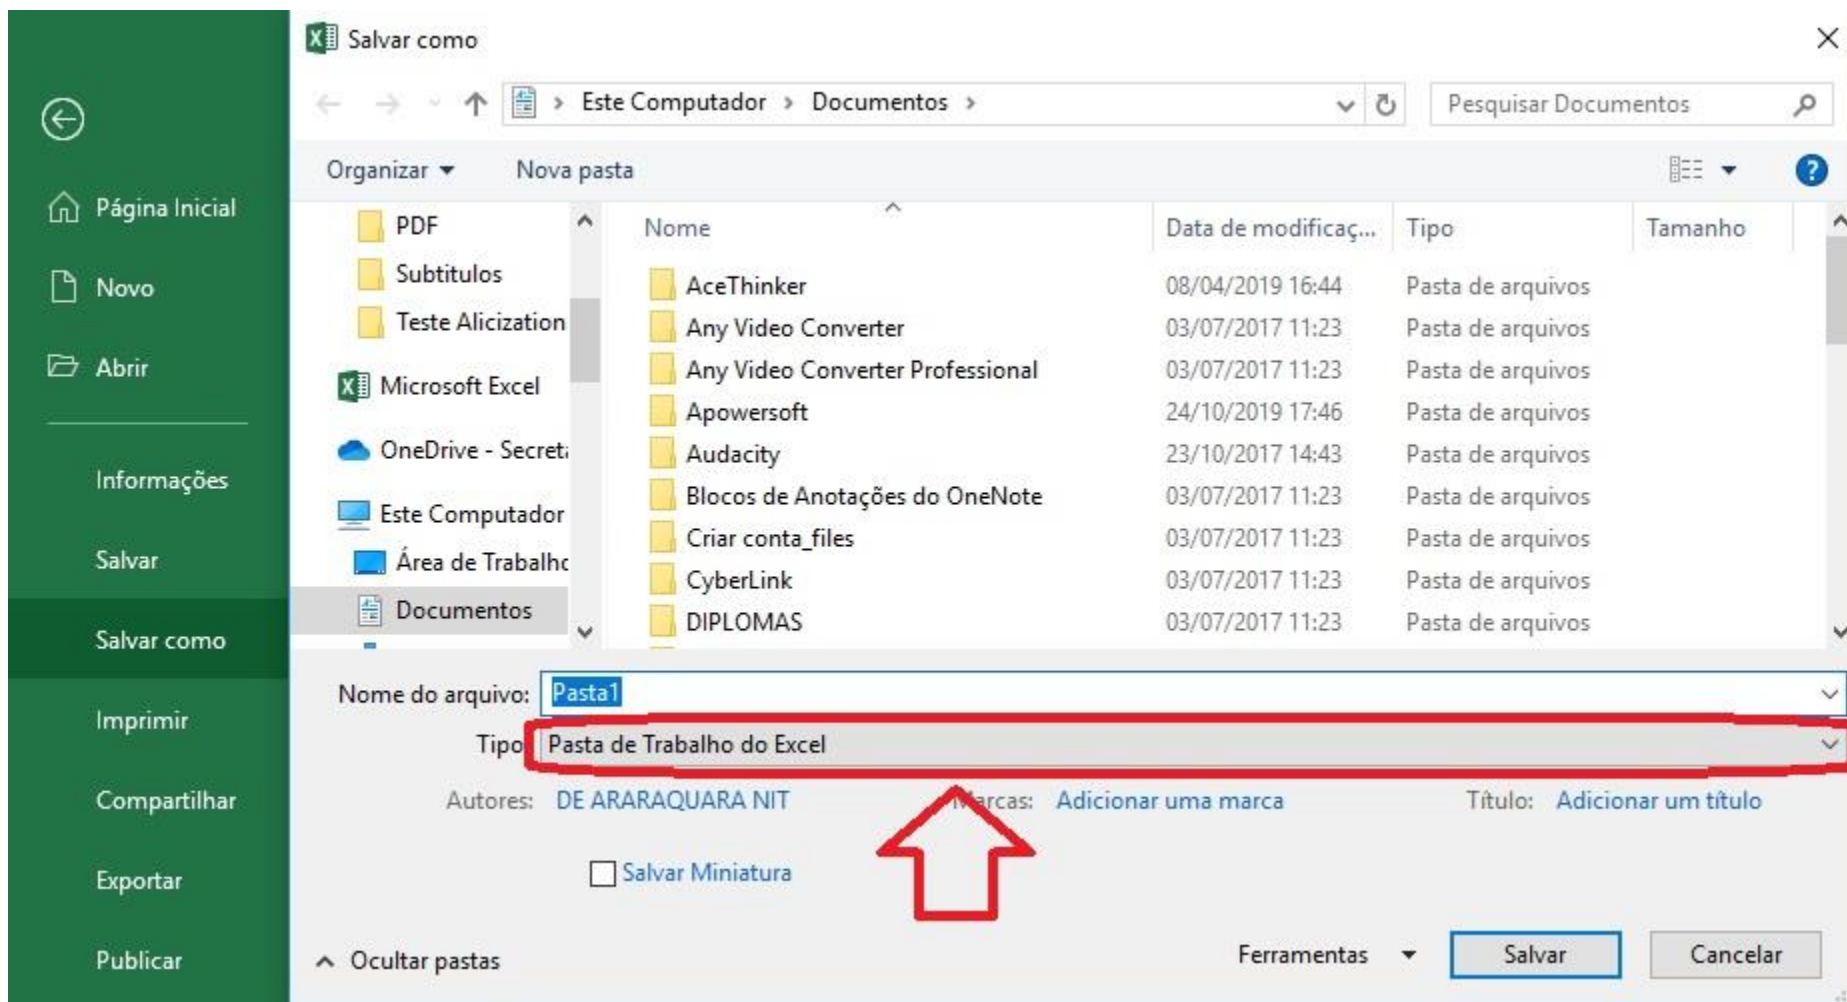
Página Inicial

Novo

Abrir

Informações

Salvar

Salvar como

Imprimir

Compartilhar

Exportar

Publicar

Salvar como

Este Computador > Documentos >

Pesquisar Documentos

Organizar ▾ Nova pasta

PDF
Subtitulos
Teste Alicization
Microsoft Excel
OneDrive - Secret
Este Computador
Área de Trabalh
Documentos

| Nome | Data de modificaç... | Tipo | Tamanho |
|---|---|---|---|
| AceThinker | 08/04/2019 16:44 | Pasta de arquivos | |
| Any Video Converter | 03/07/2017 11:23 | Pasta de arquivos | |
| Any Video Converter Professional | 03/07/2017 11:23 | Pasta de arquivos | |
| Apowersoft | 24/10/2019 17:46 | Pasta de arquivos | |
| Audacity | 23/10/2017 14:43 | Pasta de arquivos | |
| Blocos de Anotações do OneNote | 03/07/2017 11:23 | Pasta de arquivos | |
| Criar conta_files | 03/07/2017 11:23 | Pasta de arquivos | |
| CyberLink | 03/07/2017 11:23 | Pasta de arquivos | |
| DIPLOMAS | 03/07/2017 11:23 | Pasta de arquivos | |

Nome do arquivo: Pasta1

Tipo: Pasta de Trabalho do Excel

Autores: DE ARARAQUARA NIT

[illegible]arcas: Adicionar uma marca

Título: Adicionar um título

Salvar Miniatura

Ocultar pastas

Ferramentas ▾ Salvar Cancelar